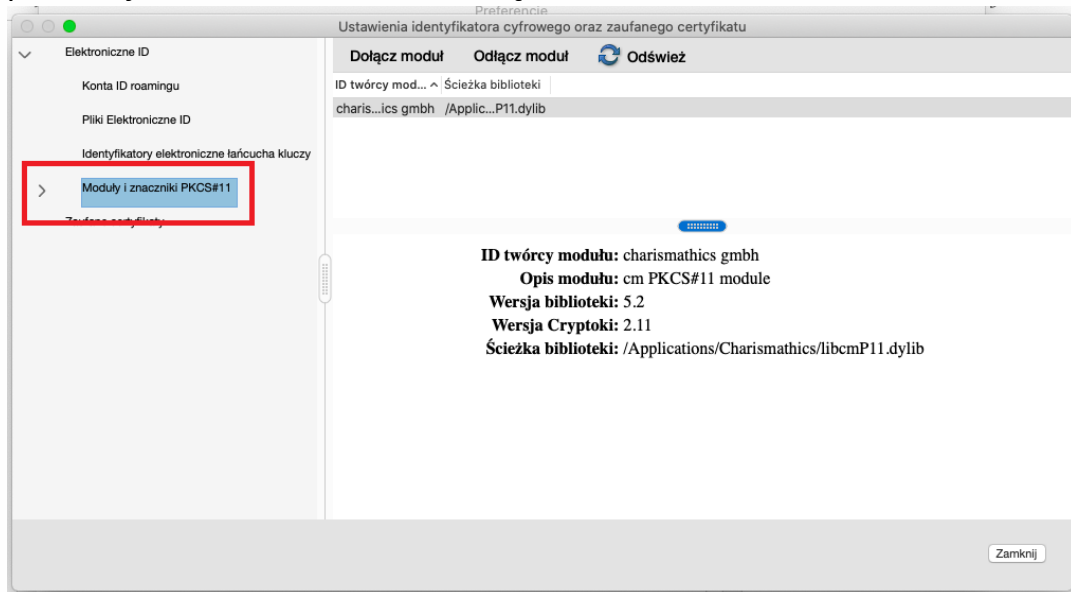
Preferencje

Ustawienia identyfikatora cyfrowego oraz zaufanego certyfikatu

Elektroniczne ID

Konta ID roamingu

Pliki Elektroniczne ID

Identyfikatory elektroniczne łańcucha kluczy

Moduły i znaczniki PKCS#11

Zaufane certyfikaty

Dołącz moduł Odłącz moduł Odśwież

| ID twórcy mod... | Ścieżka biblioteki |
|---|---|
| charis...ics gmbh | /Applic...P11.dylib |

ID twórcy modułu: charismathics gmbh
Opis modułu: cm PKCS#11 module
Wersja biblioteki: 5.2
Wersja Cryptoki: 2.11
Ścieżka biblioteki: /Applications/Charismathics/libcmP11.dylib

Zamknij